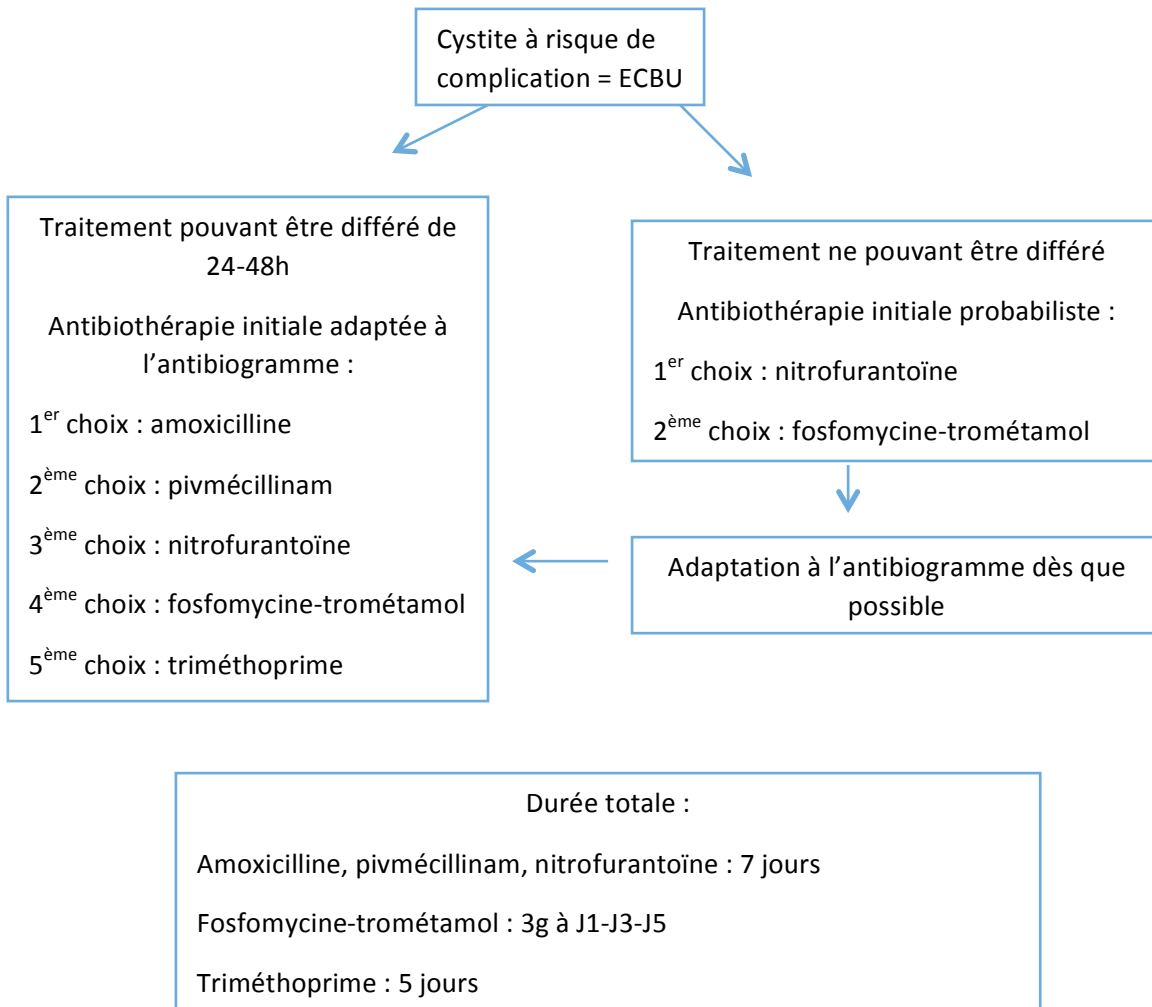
Cystite à risque de complication = ECBU

Traitement pouvant être différé de 24-48h

Antibiothérapie initiale adaptée à l'antibiogramme :

1$^{er}$ choix : amoxicilline

2$^{ème}$ choix : pivmécillinam

3$^{ème}$ choix : nitrofurantoïne

4$^{ème}$ choix : fosfomycine-trométamol

5$^{ème}$ choix : triméthoprime

Traitement ne pouvant être différé

Antibiothérapie initiale probabiliste :

1$^{er}$ choix : nitrofurantoïne

2$^{ème}$ choix : fosfomycine-trométamol

Adaptation à l'antibiogramme dès que possible

Durée totale :

Amoxicilline, pivmécillinam, nitrofurantoïne : 7 jours

Fosfomycine-trométamol : 3g à J1-J3-J5

Triméthoprime : 5 jours